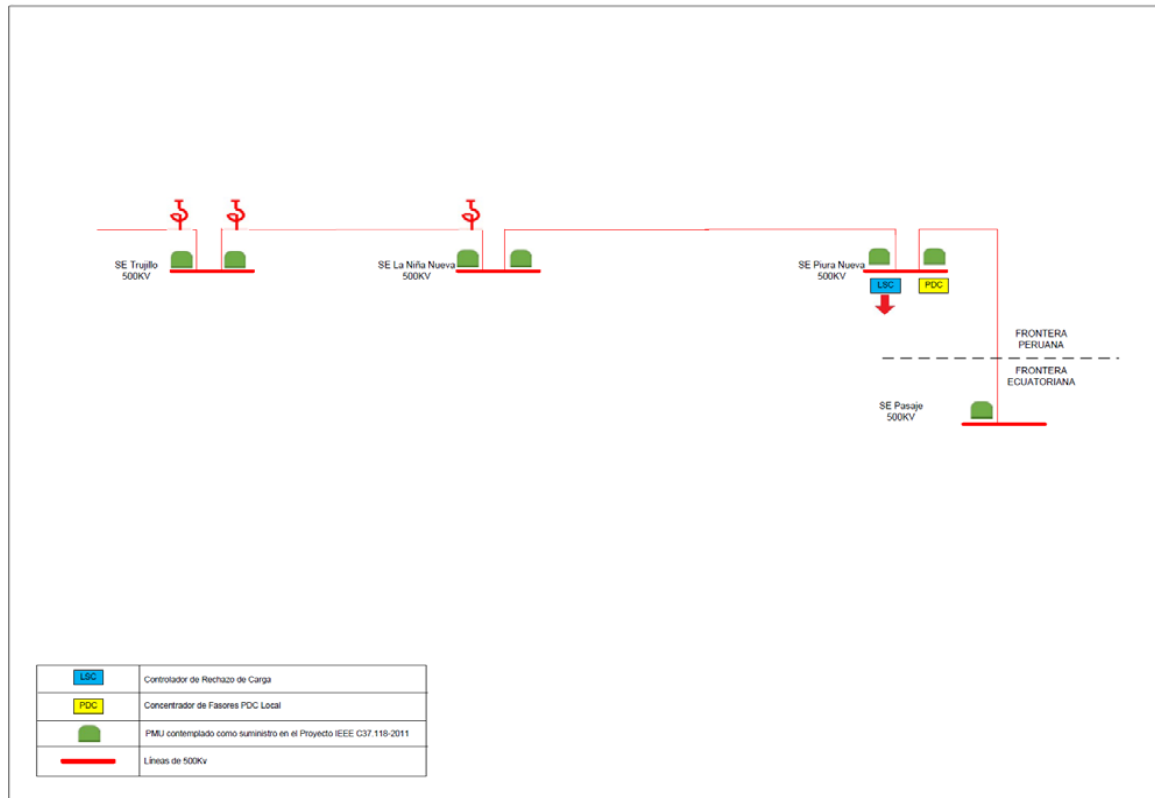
SE Trujillo
500KV

SE La Niña Nueva
500KV

SE Piura Nueva
500KV

LSC

PDC

FRONTERA
PERUANA

FRONTERA
ECUATORIANA

SE Pasaje
500KV

| | |
|---|---|
| LSC | Controlador de Rechazo de Carga |
| PDC | Concentrador de Fasores PDC Local |
| | PMU contemplado como suministro en el Proyecto IEEE C37.118-2011 |
| | Líneas de 500Kv |